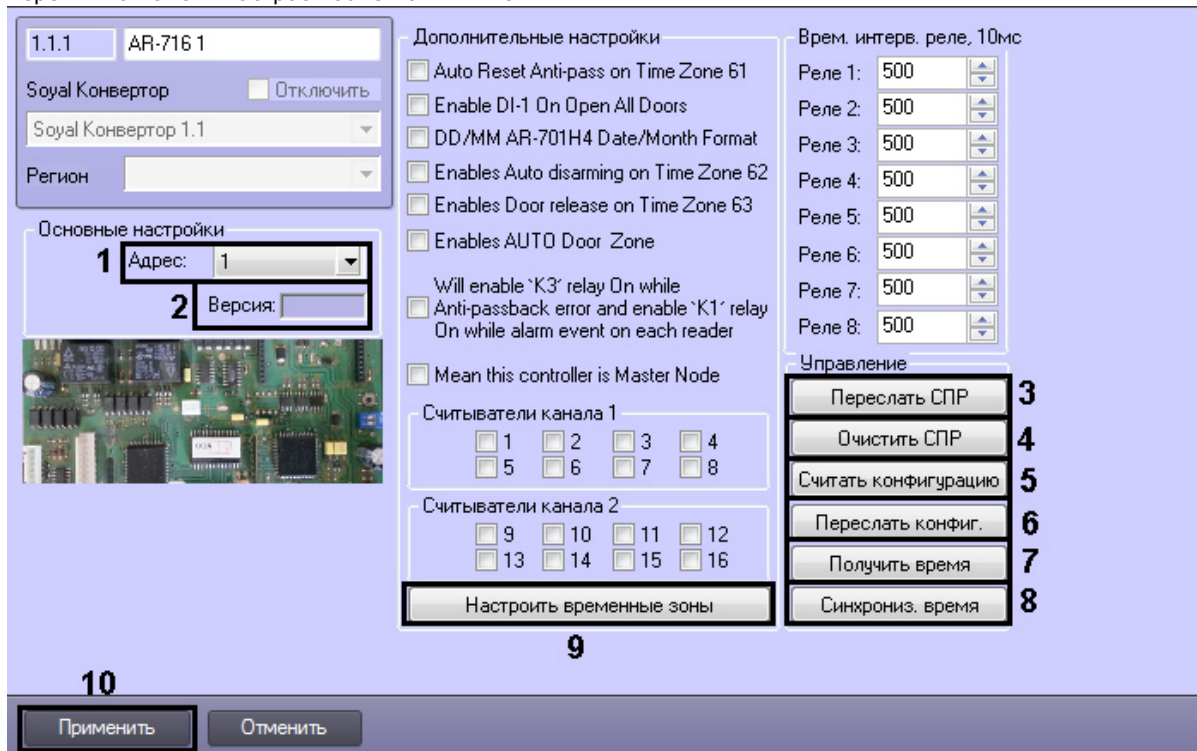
1.1.1 AR-716 1

Soyal Конвертор Отключить

Soyal Конвертор 1.1

Регион

Основные настройки

1 Адрес: 1

2 Версия:

Дополнительные настройки

Auto Reset Anti-pass on Time Zone 61

Enable DI-1 On Open All Doors

DD/MM AR-701H4 Date/Month Format

Enables Auto disarming on Time Zone 62

Enables Door release on Time Zone 63

Enables AUTO Door Zone

Will enable `K3' relay On while Anti-passback error and enable `K1' relay On while alarm event on each reader

Mean this controller is Master Node

Считыватели канала 1

1 2 3 4
5 6 7 8

Считыватели канала 2

9 10 11 12
13 14 15 16

Настроить временные зоны

9

Врем. интерв. реле, 10мс

Реле 1: 500

Реле 2: 500

Реле 3: 500

Реле 4: 500

Реле 5: 500

Реле 6: 500

Реле 7: 500

Реле 8: 500

Управление

Переслать СПР 3

Очистить СПР 4

Считать конфигурацию 5

Переслать конфиг. 6

Получить время 7

Синхрониз. время 8

10

Применить Отменить